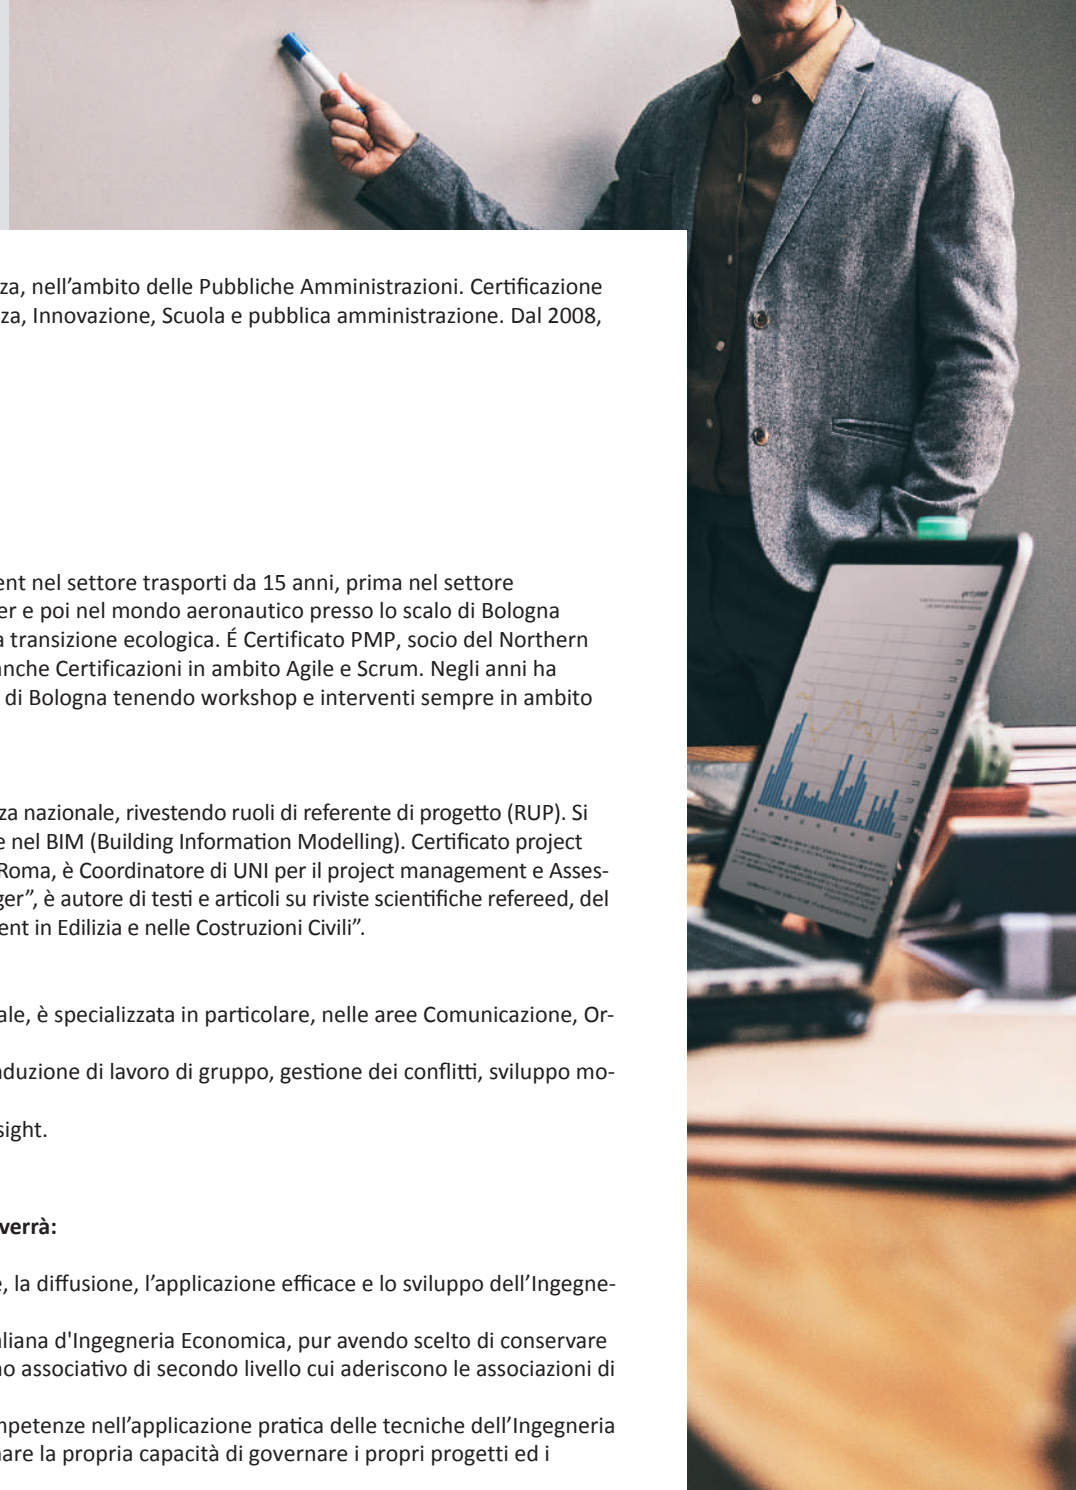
za, nell’ambito delle Pubbliche Amministrazioni. Certificazione za, Innovazione, Scuola e pubblica amministrazione. Dal 2008,

ent nel settore trasporti da 15 anni, prima nel settore er e poi nel mondo aeronautico presso lo scalo di Bologna a transizione ecologica. É Certificato PMP, socio del Northern nche Certificazioni in ambito Agile e Scrum. Negli anni ha di Bologna tenendo workshop e interventi sempre in ambito

za nazionale, rivestendo ruoli di referente di progetto (RUP). Si e nel BIM (Building Information Modelling). Certificato project Roma, è Coordinatore di UNI per il project management e Assesger”, è autore di testi e articoli su riviste scientifiche refereed, del ent in Edilizia e nelle Costruzioni Civili”.

ale, è specializzata in particolare, nelle aree Comunicazione, Or-

duzione di lavoro di gruppo, gestione dei conflitti, sviluppo mo-

sight.

verrà:

e, la diffusione, l’applicazione efficace e lo sviluppo dell’Ingegne-

liana d'Ingegneria Economica, pur avendo scelto di conservare o associativo di secondo livello cui aderiscono le associazioni di

npetenze nell’applicazione pratica delle tecniche dell’Ingegneria are la propria capacità di governare i propri progetti ed i